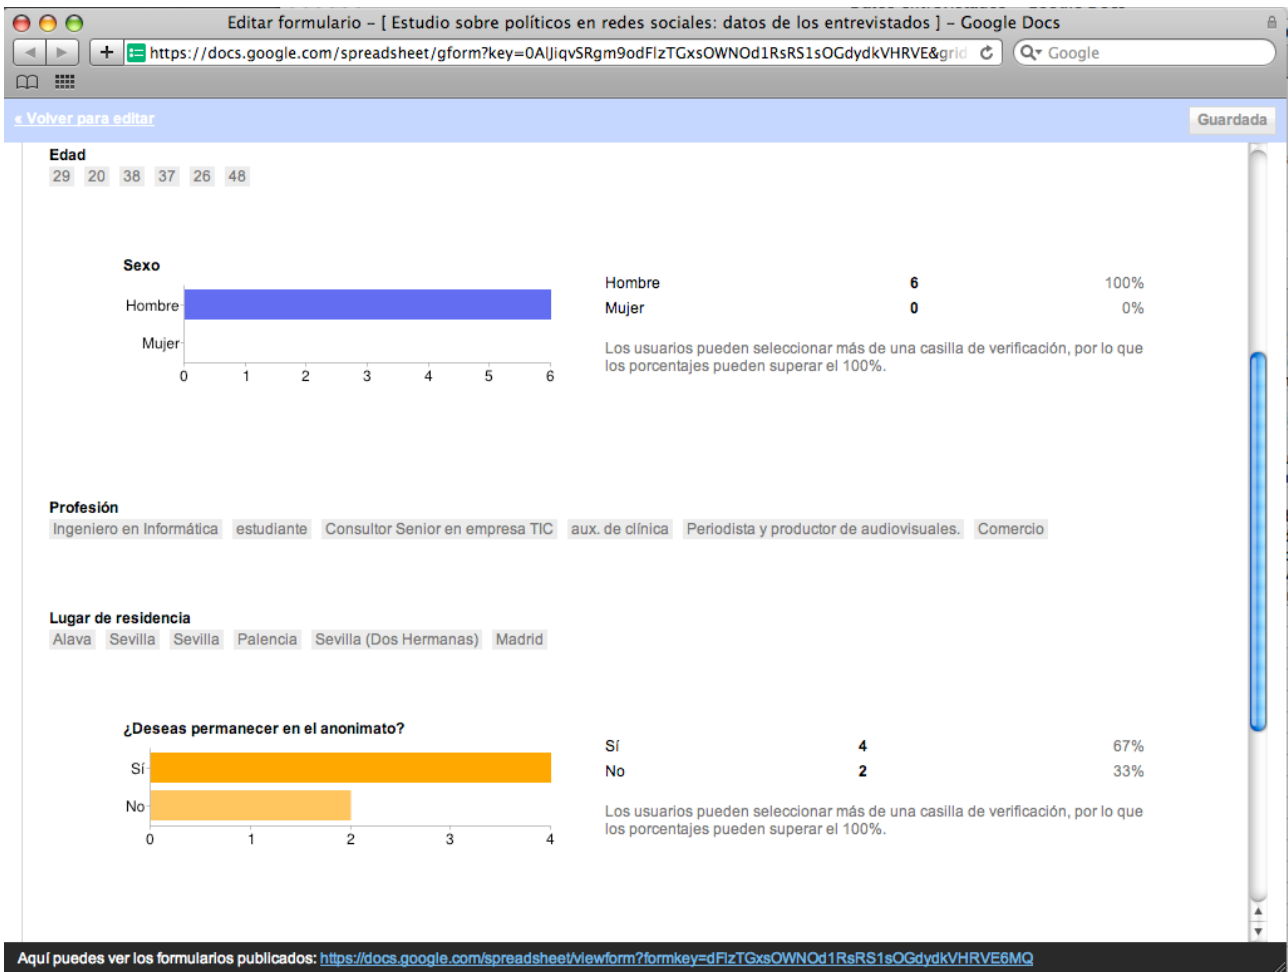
Editar formulario – [ Estudio sobre políticos en redes sociales: datos de los entrevistados ] – Google Docs

https://docs.google.com/spreadsheet/gform?key=0AlJiqvSRgm9odFlzTGxsOWNOd1RsRS1sOGdydkVHRVE&grid

Google

« Volver para editar

Guardada

Edad
29 20 38 37 26 48

Sexo

Hombre
Mujer
0 1 2 3 4 5 6

| | | |
|---|---|---|
| Hombre | 6 | 100% |
| Mujer | 0 | 0% |

Los usuarios pueden seleccionar más de una casilla de verificación, por lo que los porcentajes pueden superar el 100%.

Profesión
Ingeniero en Informática estudiante Consultor Senior en empresa TIC aux. de clínica Periodista y productor de audiovisuales. Comercio

Lugar de residencia
Alava Sevilla Sevilla Palencia Sevilla (Dos Hermanas) Madrid

¿Deseas permanecer en el anonimato?

Sí
No
0 1 2 3 4

| | | |
|---|---|---|
| Sí | 4 | 67% |
| No | 2 | 33% |

Los usuarios pueden seleccionar más de una casilla de verificación, por lo que los porcentajes pueden superar el 100%.

Aquí puedes ver los formularios publicados: https://docs.google.com/spreadsheet/viewform?formkey=dFlzTGxsOWNOd1RsRS1sOGdydkVHRVE6MQ